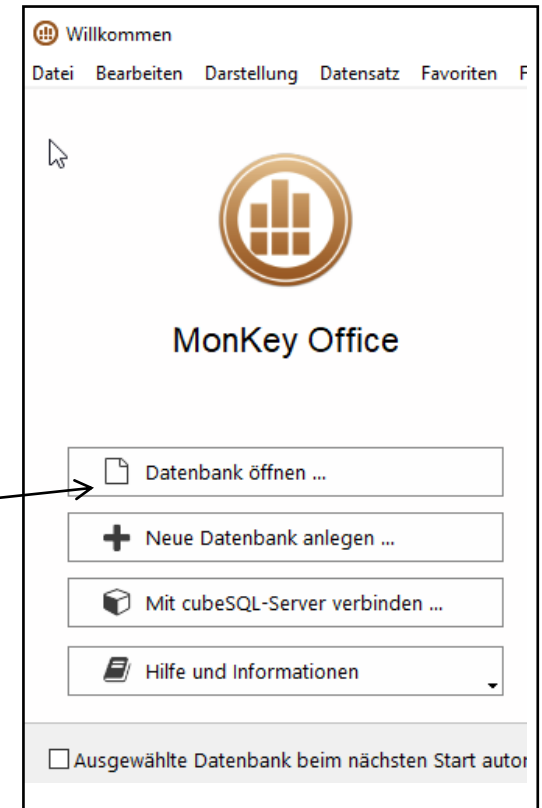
Willkommen

Datei Bearbeiten Darstellung Datensatz Favoriten F

MonKey Office

Datenbank öffnen ...

Neue Datenbank anlegen ...

Mit cubeSQL-Server verbinden ...

Hilfe und Informationen

Ausgewählte Datenbank beim nächsten Start autor